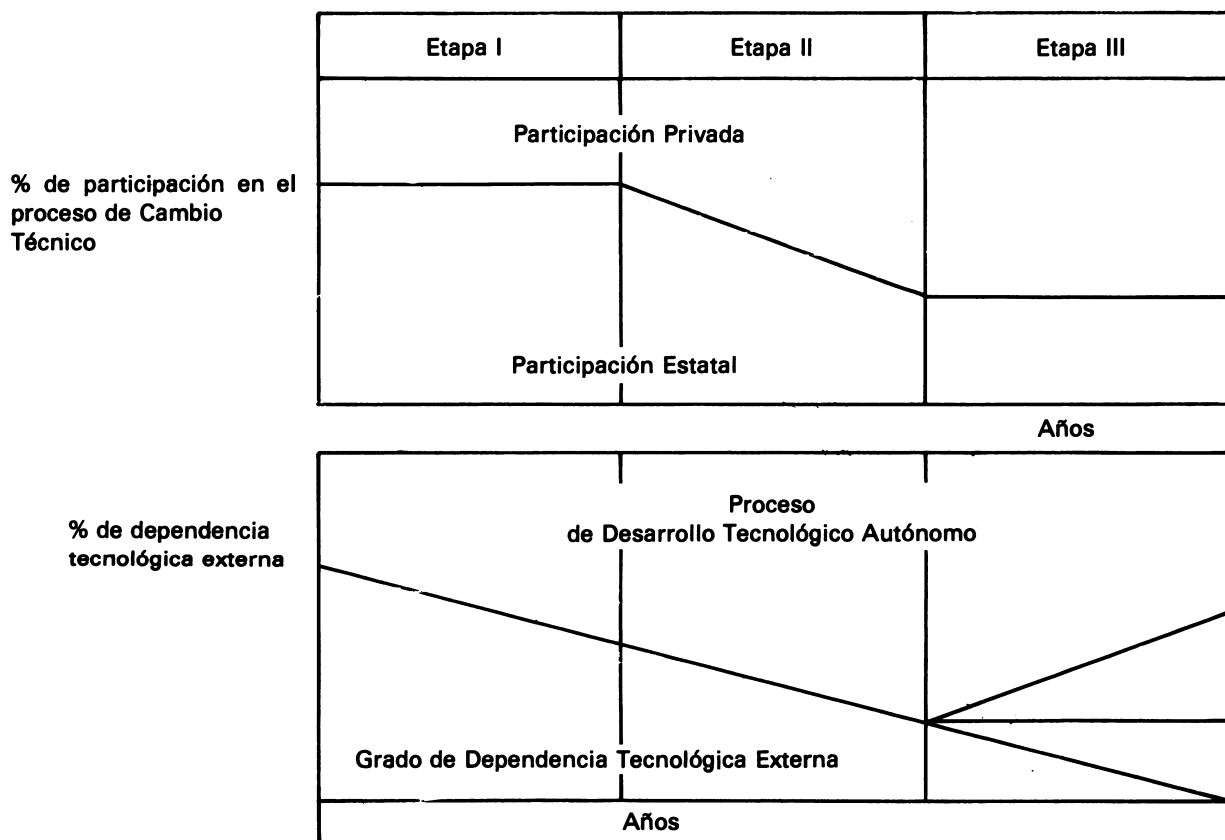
Etapa I

Etapa II

Etapa III

% de participación en el proceso de Cambio Técnico

Participación Privada

Participación Estatal

Años

% de dependencia tecnológica externa

Proceso de Desarrollo Tecnológico Autónomo

Grado de Dependencia Tecnológica Externa

Años